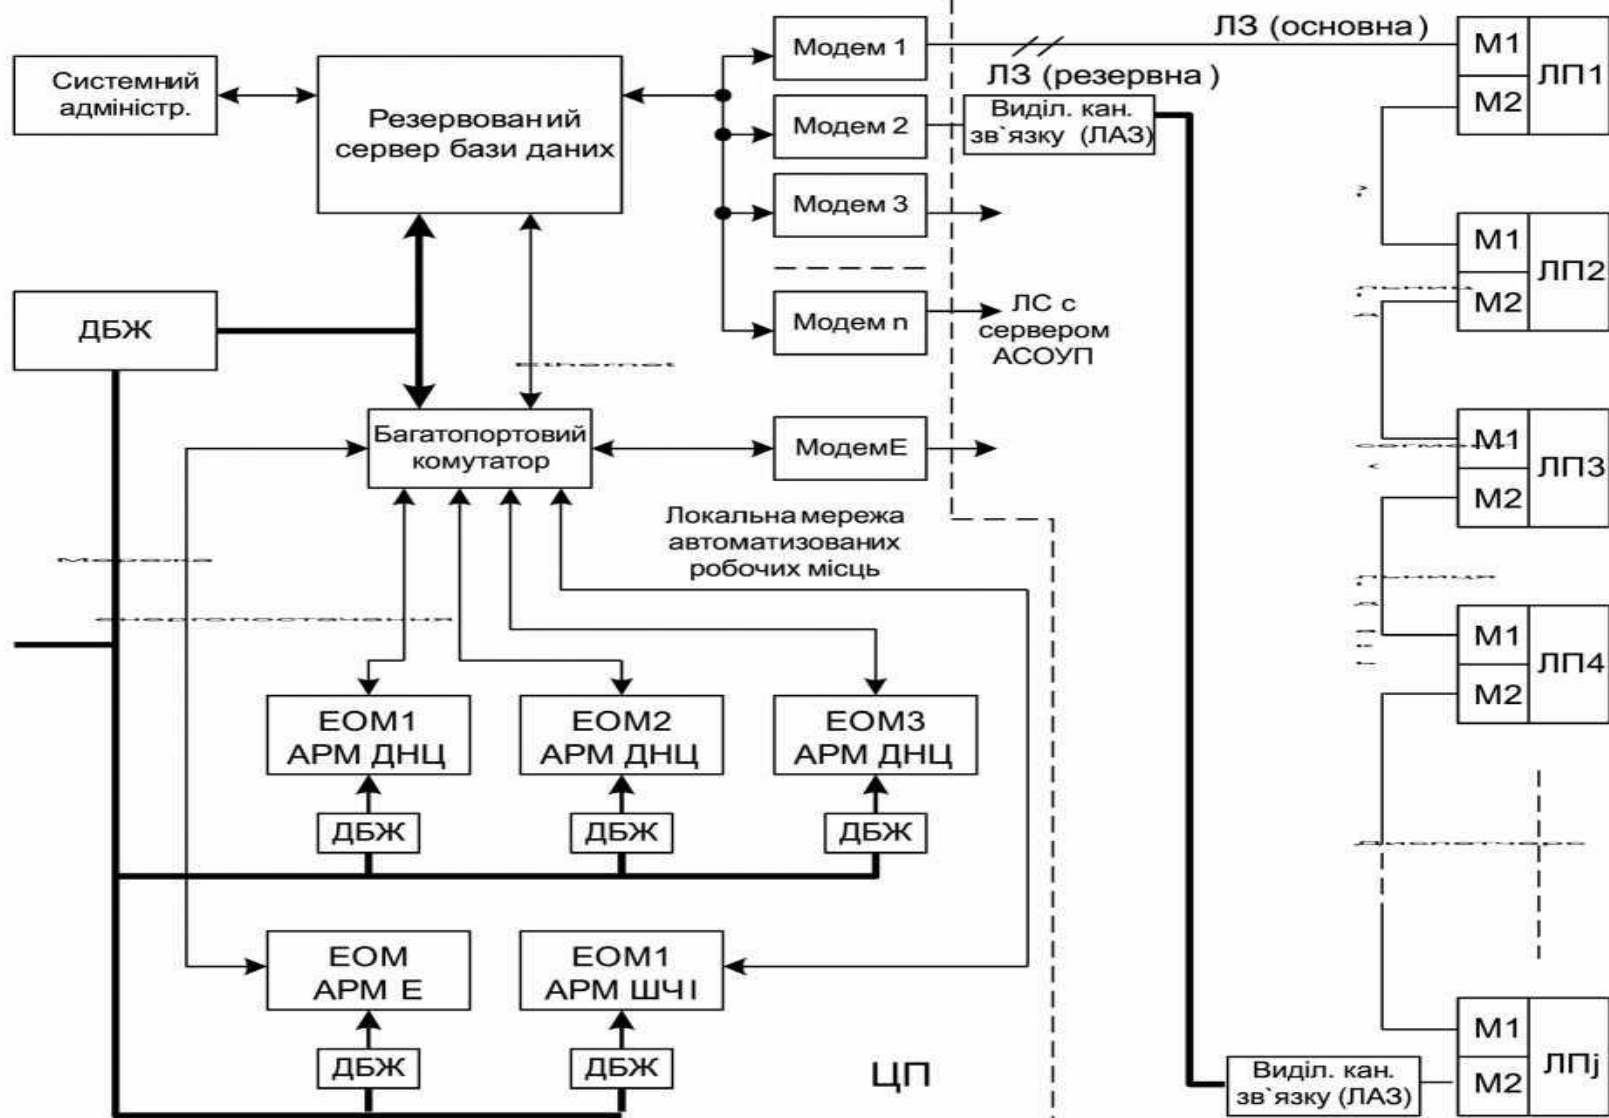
Системний адміністр.

Резервований сервер бази даних

Модем 1

Модем 2

Модем 3

Модем n

ЛЗ (основна)

ЛЗ (резервна )

Виділ. кан. зв`язку (ЛАЗ)

ЛС с сервером АСОУП

М1
М2
ЛП1

М1
М2
ЛП2

М1
М2
ЛП3

М1
М2
ЛП4

М1
М2
ЛПj

ДБЖ

Багатопортовий комутатор

МодемЕ

Локальна мережа автоматизованих робочих місць

ЕОМ1 АРМ ДНЦ

ЕОМ2 АРМ ДНЦ

ЕОМ3 АРМ ДНЦ

ДБЖ

ДБЖ

ДБЖ

ЕОМ АРМ Е

ЕОМ1 АРМ ШЧ І

ДБЖ

ДБЖ

ЦП

Виділ. кан. зв`язку (ЛАЗ)